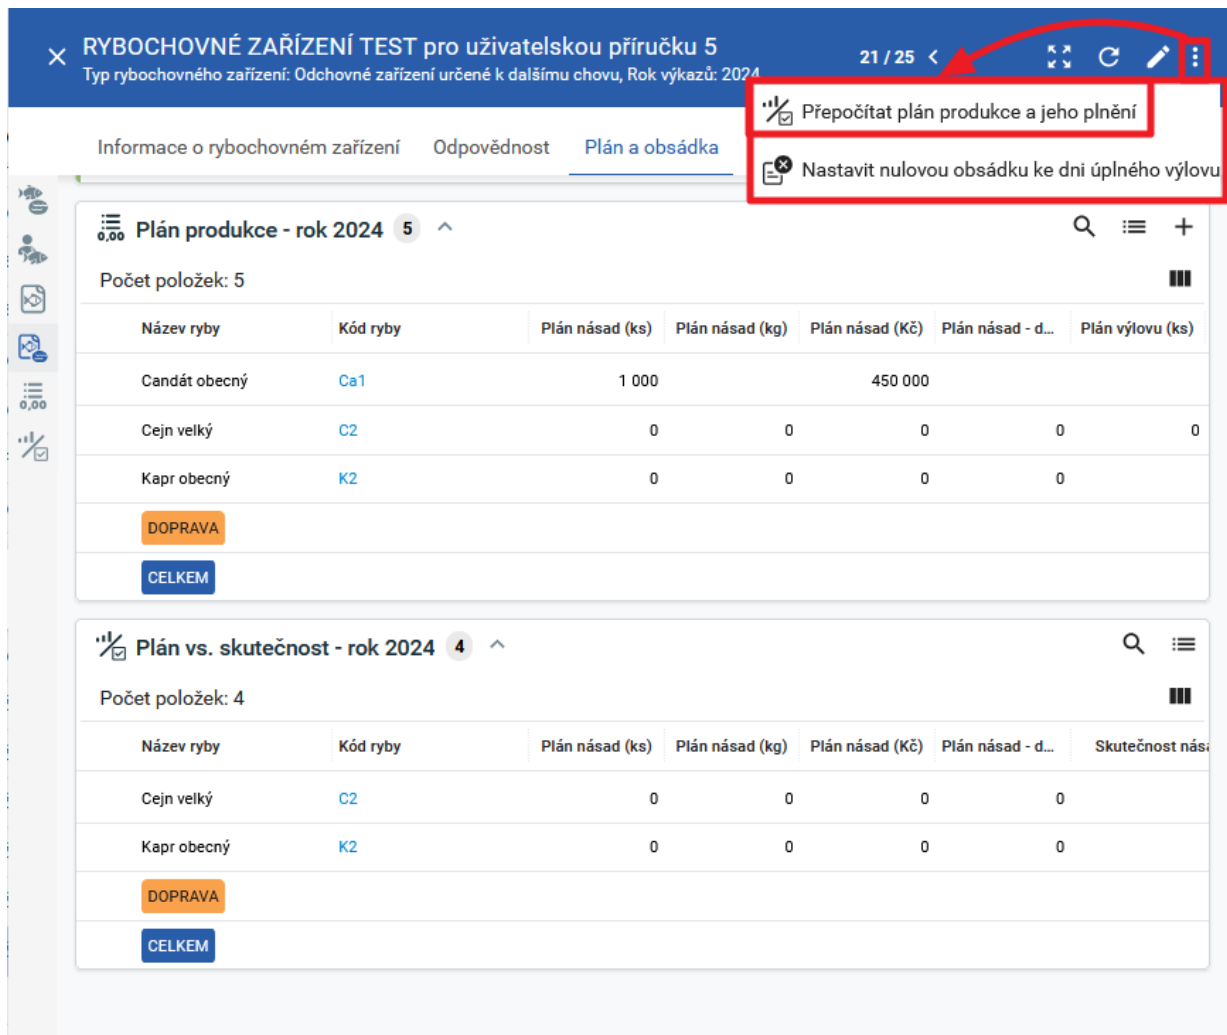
RYBOCHOVNÉ ZAŘÍZENÍ TEST pro uživatelskou příručku 5
Typ rybochovného zařízení: Odchovné zařízení určené k dalšímu chovu, Rok výkazů: 2024

21 / 25

Přepočítat plán produkce a jeho plnění

Nastavit nulovou obsádku ke dni úplného výlovu

Informace o rybochovném zařízení Odpovědnost Plán a obsádka

Plán produkce - rok 2024 5

Počet položek: 5

| Název ryby | Kód ryby | Plán násad (ks) | Plán násad (kg) | Plán násad (Kč) | Plán násad - d... | Plán výlovu (ks) |
|---|---|---|---|---|---|---|
| Candát obecný | Ca1 | 1 000 | | 450 000 | | |
| Cejn velký | C2 | 0 | 0 | 0 | 0 | 0 |
| Kapr obecný | K2 | 0 | 0 | 0 | 0 | |
| DOPRAVA | | | | | | |
| CELKEM | | | | | | |

Plán vs. skutečnost - rok 2024 4

Počet položek: 4

| Název ryby | Kód ryby | Plán násad (ks) | Plán násad (kg) | Plán násad (Kč) | Plán násad - d... | Skutečnost nás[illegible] |
|---|---|---|---|---|---|---|
| Cejn velký | C2 | 0 | 0 | 0 | 0 | |
| Kapr obecný | K2 | 0 | 0 | 0 | 0 | |
| DOPRAVA | | | | | | |
| CELKEM | | | | | | |